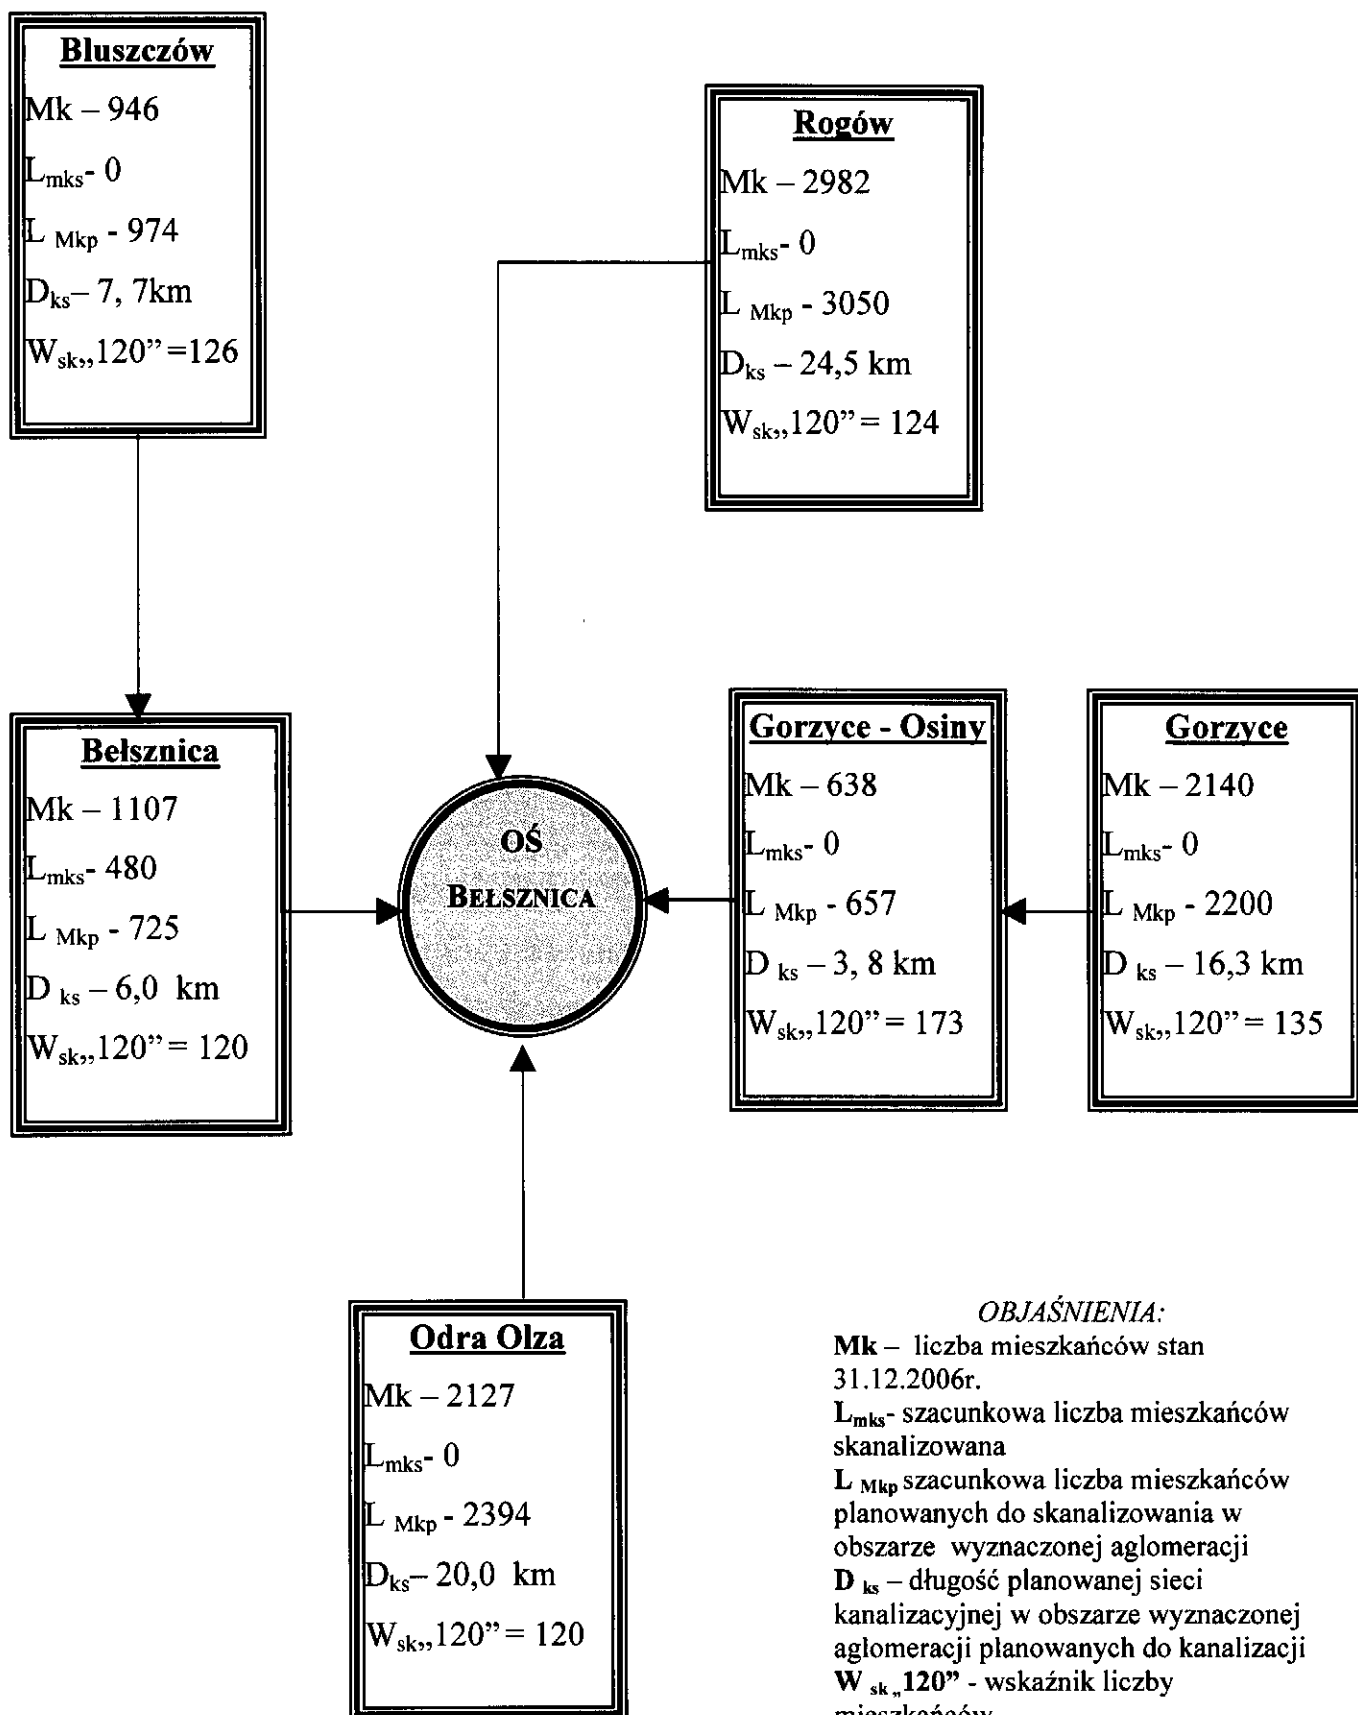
Bluszczów
Mk – 946
$L_{mks}$- 0
L $_{Mkp}$ - 974
$D_{ks}$– 7, 7km
$W_{sk}$„120” =126

Rogów
Mk – 2982
$L_{mks}$- 0
L $_{Mkp}$ - 3050
$D_{ks}$ – 24,5 km
$W_{sk}$„120” = 124

Bełsznica
Mk – 1107
$L_{mks}$- 480
L $_{Mkp}$ - 725
D $_{ks}$ – 6,0 km
$W_{sk}$„120” = 120

OŚ
BEŁSZNICA

Gorzyce - Osiny
Mk – 638
$L_{mks}$- 0
L $_{Mkp}$ - 657
D $_{ks}$ – 3, 8 km
$W_{sk}$„120” = 173

Gorzyce
Mk – 2140
$L_{mks}$- 0
L $_{Mkp}$ - 2200
D $_{ks}$ – 16,3 km
$W_{sk}$„120” = 135

Odra Olza
Mk – 2127
$L_{mks}$- 0
L $_{Mkp}$ - 2394
$D_{ks}$– 20,0 km
$W_{sk}$„120” = 120

OBJAŚNIENIA:
Mk – liczba mieszkańców stan 31.12.2006r.
$L_{mks}$- szacunkowa liczba mieszkańców skanalizowana
L $_{Mkp}$ szacunkowa liczba mieszkańców planowanych do skanalizowania w obszarze wyznaczonej aglomeracji
D $_{ks}$ – długość planowanej sieci kanalizacyjnej w obszarze wyznaczonej aglomeracji planowanych do kanalizacji
W $_{sk}$ „120” - wskaźnik liczby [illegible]